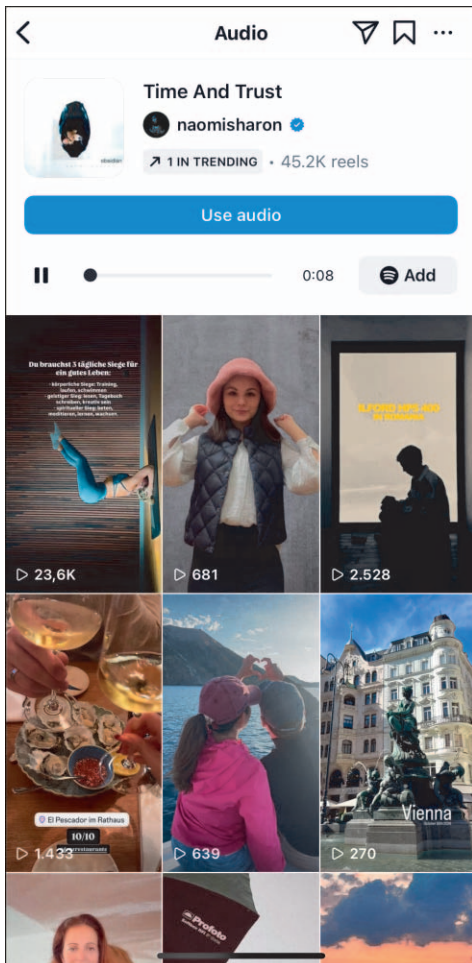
Audio

Time And Trust
naomisharon
↗ 1 IN TRENDING • 45.2K reels

Use audio

0:08
Add

Du brauchst 3 tägliche Siege für ein gutes Leben:
- körperliche Siege: Training, laufen, schwimmen
- geistiger Sieg: lesen, Tagebuch schreiben, kreativ sein
- spiritueller Sieg: beten, meditieren, lernen, wachsen.

▷ 23,6K

▷ 681

ILFORD HP5 400
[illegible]

▷ 2.528

El Pescador im Rathaus
10/10

▷ 1.433

▷ 639

Vienna

▷ 270

Profoto